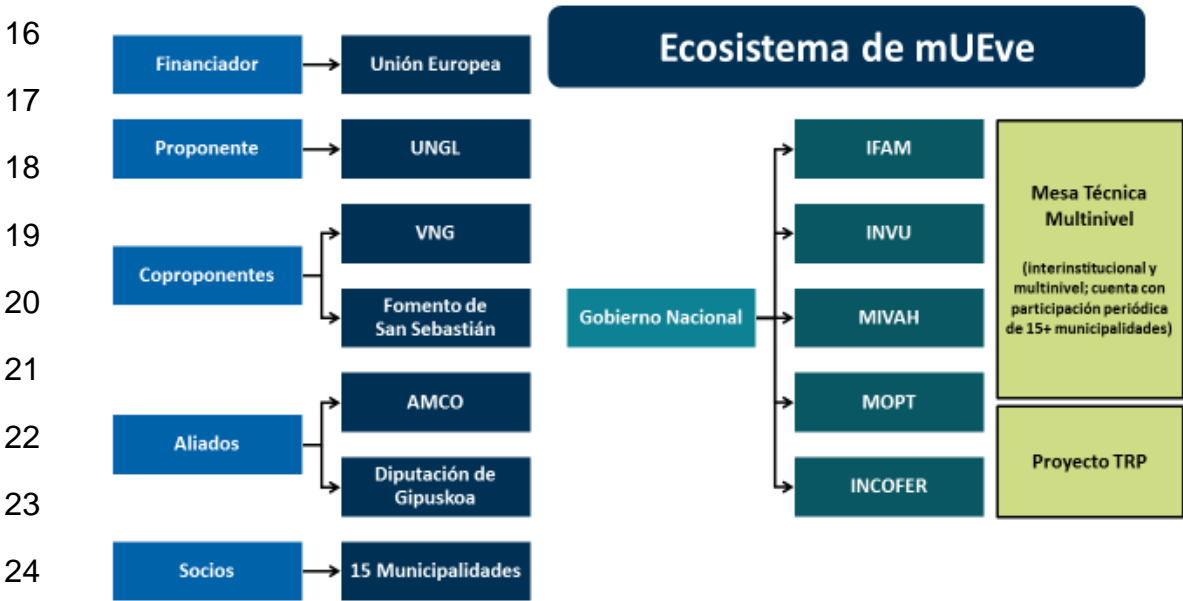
16
17
18
19
20
21
22
23
24

Ecosistema de mUEve

Financiador → Unión Europea

Proponente → UNGL

Coproponentes → VNG → Fomento de San Sebastián

Aliados → AMCO → Diputación de Gipuskoa

Socios → 15 Municipalidades

Gobierno Nacional → IFAM → INVU → MIVAH → MOPT → INCOFER

Mesa Técnica Multinivel

(interinstitucional y multinivel; cuenta con participación periódica de 15+ municipalidades)

Proyecto TRP